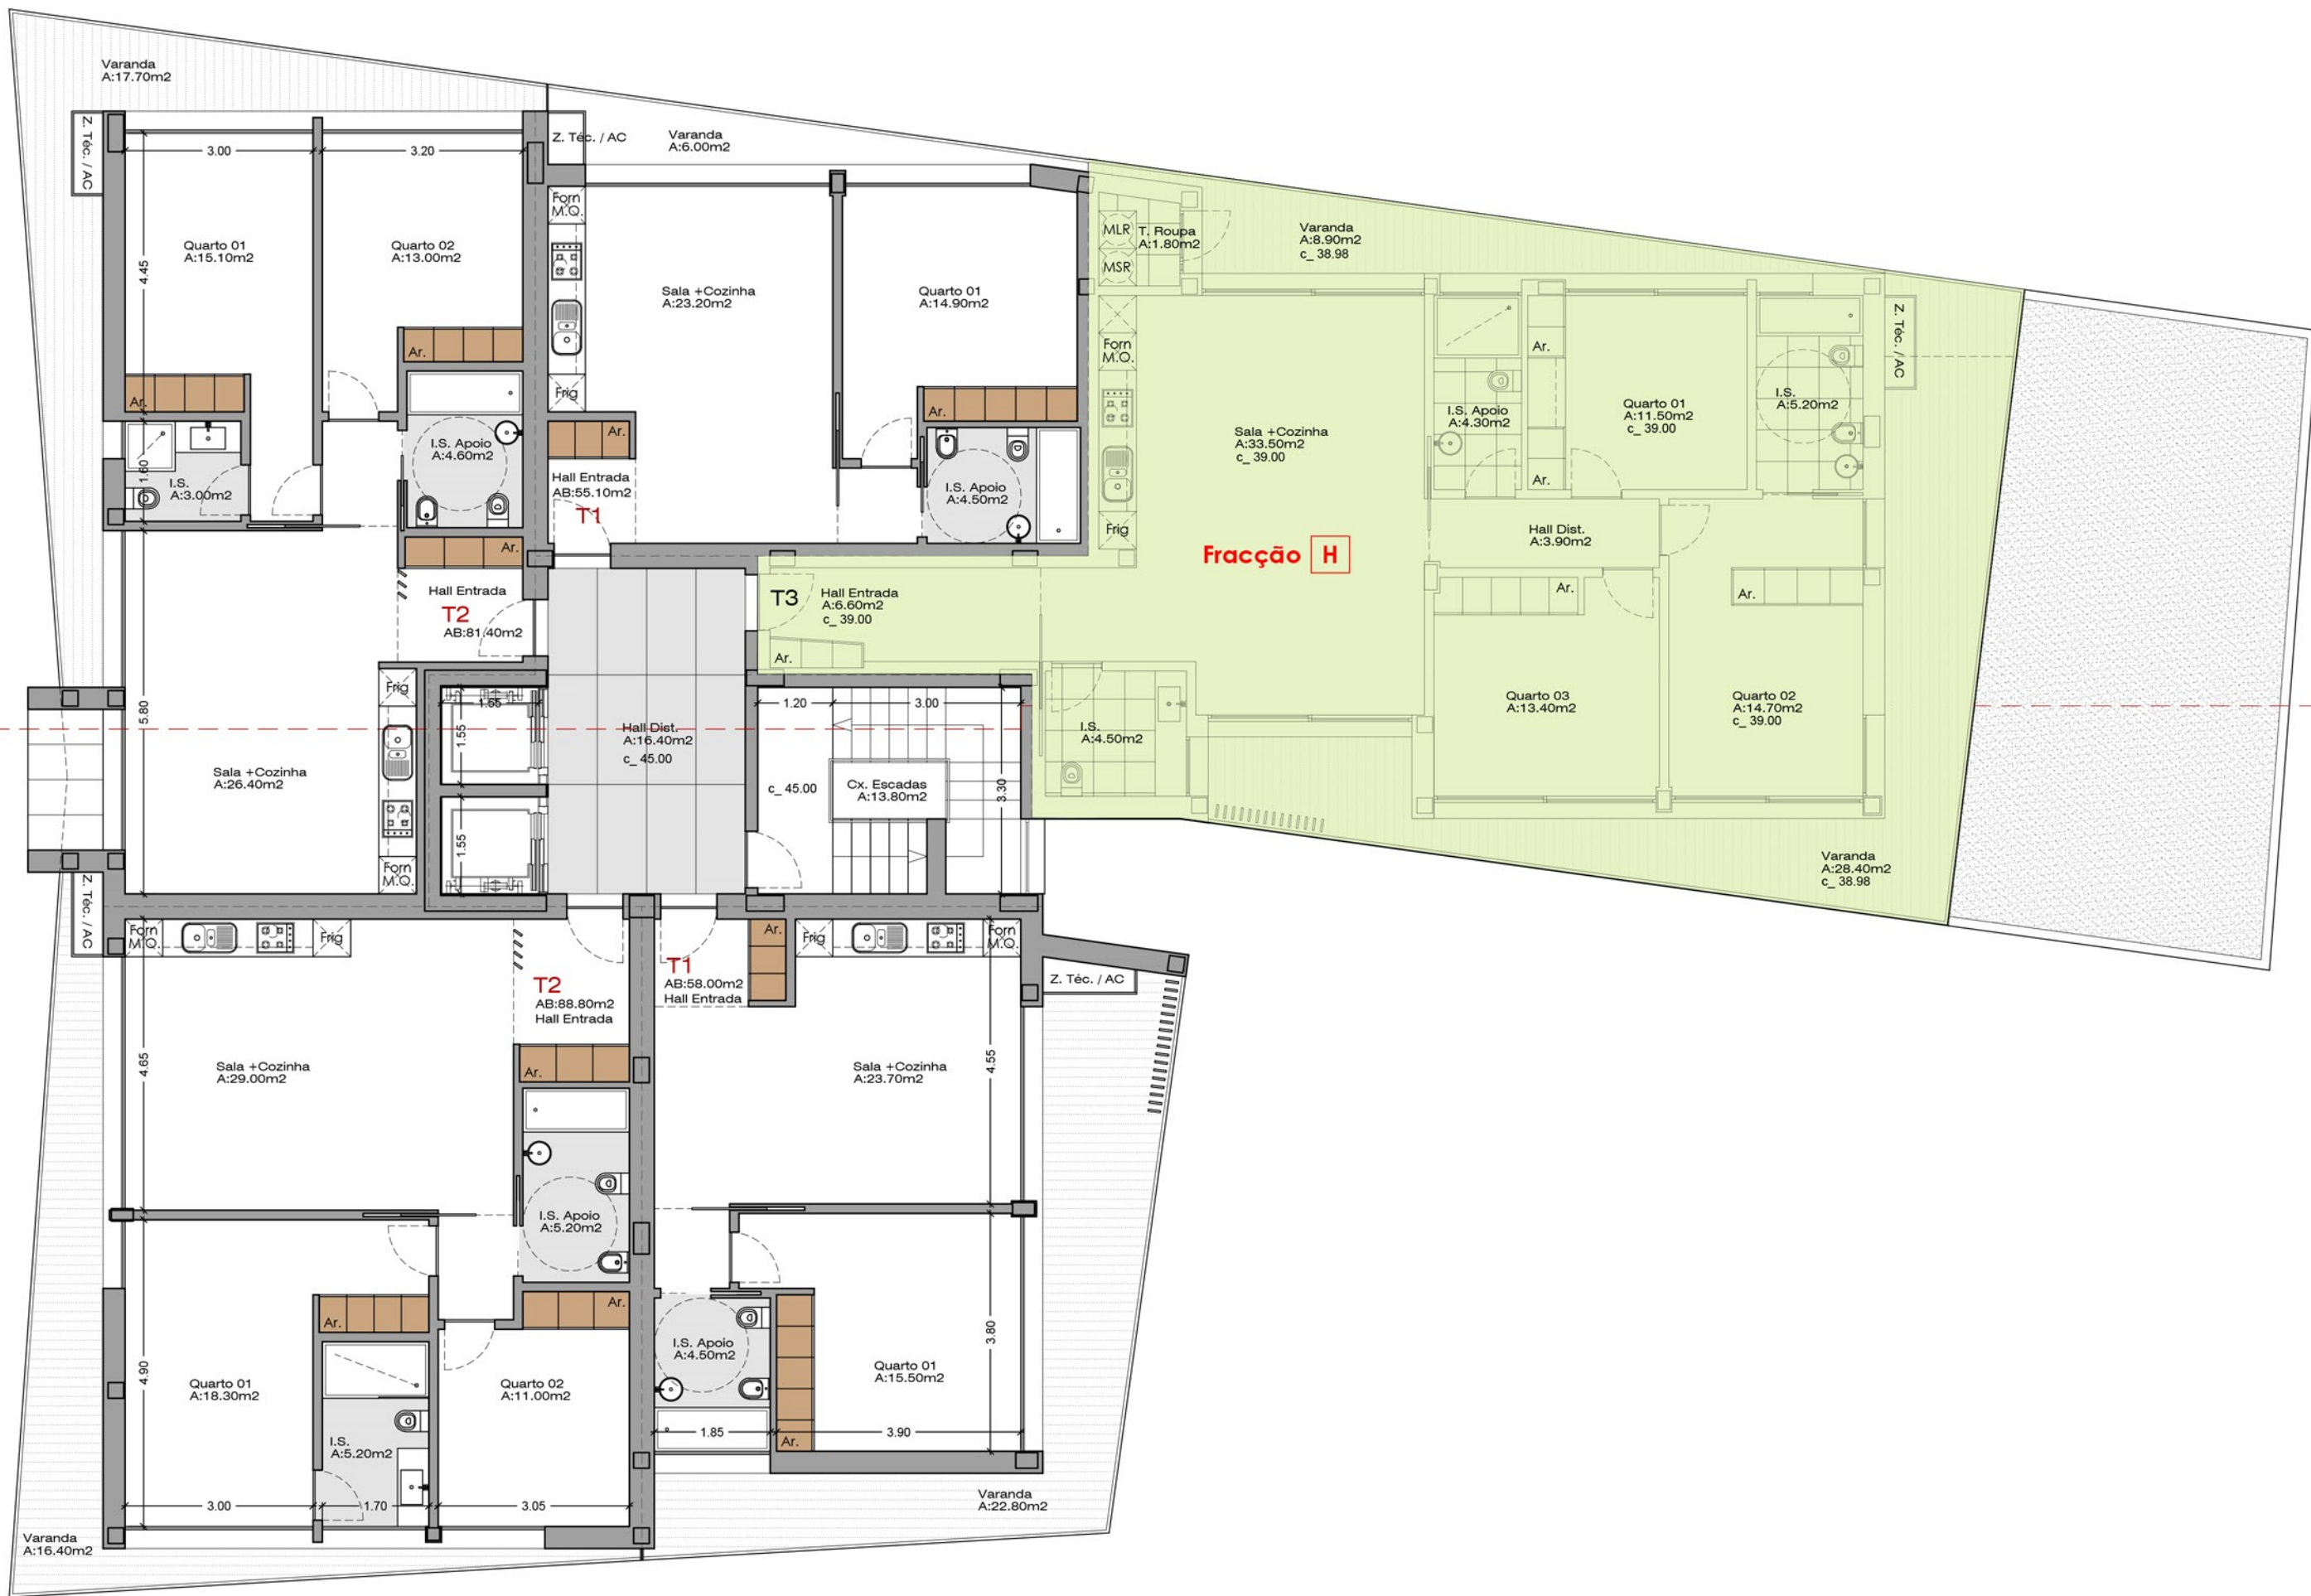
Varanda
A:17.70m2

Z. Téc. / AC

3.00

3.20

Z. Téc. / AC

Varanda
A:6.00m2

Forn
M.O.

Quarto 01
A:15.10m2

4.45

Quarto 02
A:13.00m2

Sala +Cozinha
A:23.20m2

Quarto 01
A:14.90m2

MLR

T. Roupa
A:1.80m2

MSR

Varanda
A:8.90m2
c_ 38.98

Z. Téc. / AC

Ar.

Ar.

Frig

Ar.

Forn
M.O.

Ar.

I.S.
A:5.20m2

I.S. Apoio
A:4.60m2

Ar.

I.S. Apoio
A:4.30m2

Quarto 01
A:11.50m2
c_ 39.00

1.60

I.S.
A:3.00m2

Hall Entrada
AB:55.10m2

T1

I.S. Apoio
A:4.50m2

Sala +Cozinha
A:33.50m2
c_ 39.00

Ar.

Frig

Hall Dist.
A:3.90m2

Ar.

Fracção H

Hall Entrada

T2

AB:81.40m2

T3

Hall Entrada
A:6.60m2
c_ 39.00

Ar.

Ar.

Ar.

Frig

1.65

1.20

3.00

Quarto 03
A:13.40m2

Quarto 02
A:14.70m2
c_ 39.00

5.80

1.55

Hall Dist.
A:16.40m2
c_ 45.00

I.S.
A:4.50m2

Sala +Cozinha
A:26.40m2

c_ 45.00

Cx. Escadas
A:13.80m2

3.30

1.55

Forn
M.O.

Varanda
A:28.40m2
c_ 38.98

Z. Téc. / AC

Forn
M.O.

Frig

Ar.

Frig

Forn
M.O.

T2

T1
AB:58.00m2
Hall Entrada

Z. Téc. / AC

AB:88.80m2
Hall Entrada

4.65

Sala +Cozinha
A:29.00m2

Ar.

Sala +Cozinha
A:23.70m2

4.55

I.S. Apoio
A:5.20m2

Ar.

Ar.

I.S. Apoio
A:4.50m2

3.80

Quarto 01
A:15.50m2

4.90

Quarto 01
A:18.30m2

Quarto 02
A:11.00m2

I.S.
A:5.20m2

1.85

Ar.

3.90

3.00

1.70

3.05

Varanda
A:22.80m2

Varanda
A:16.40m2